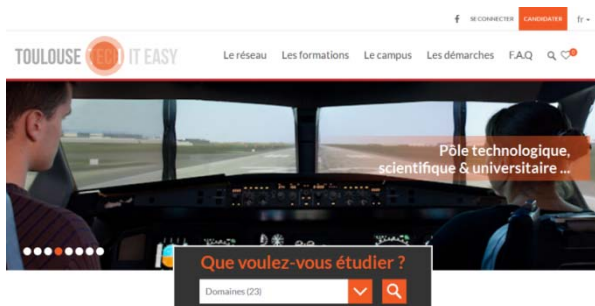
f SE CONNECTER CANDIDATER fr

TOULOUSE TECH IT EASY

Le réseau Les formations Le campus Les démarches F.A.Q

Pôle technologique, scientifique & universitaire ...

Que voulez-vous étudier ?

Domaines (23)